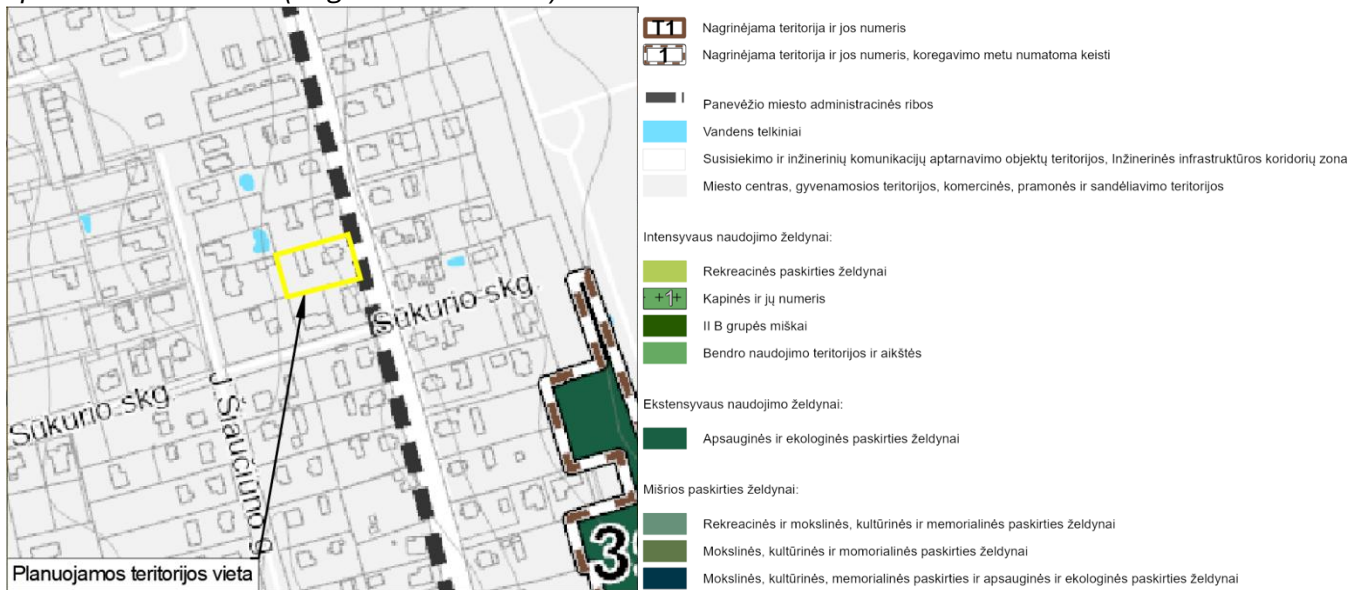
Sūkurio skg.

Sūkurio skg

J. Šiaučiūno g.

3

Planuojamos teritorijos vieta

T1 Nagrinėjama teritorija ir jos numeris

1 Nagrinėjama teritorija ir jos numeris, koregavimo metu numatoma keisti

Panevėžio miesto administracinės ribos

Vandens telkiniai

Susisiekimo ir inžinerinių komunikacijų aptarnavimo objektų teritorijos, Inžinerinės infrastruktūros koridorių zona

Miesto centras, gyvenamosios teritorijos, komercinės, pramonės ir sandėliavimo teritorijos

Intensyvaus naudojimo želdynai:

Rekreacinės paskirties želdynai

+1+ Kapinės ir jų numeris

II B grupės miškai

Bendro naudojimo teritorijos ir aikštės

Ekstensyvaus naudojimo želdynai:

Apsauginės ir ekologinės paskirties želdynai

Mišrios paskirties želdynai:

Rekreacinės ir mokslinės, kultūrinės ir memorialinės paskirties želdynai

Mokslinės, kultūrinės ir momorialinės paskirties želdynai

Mokslinės, kultūrinės, memorialinės paskirties ir apsauginės ir ekologinės paskirties želdynai